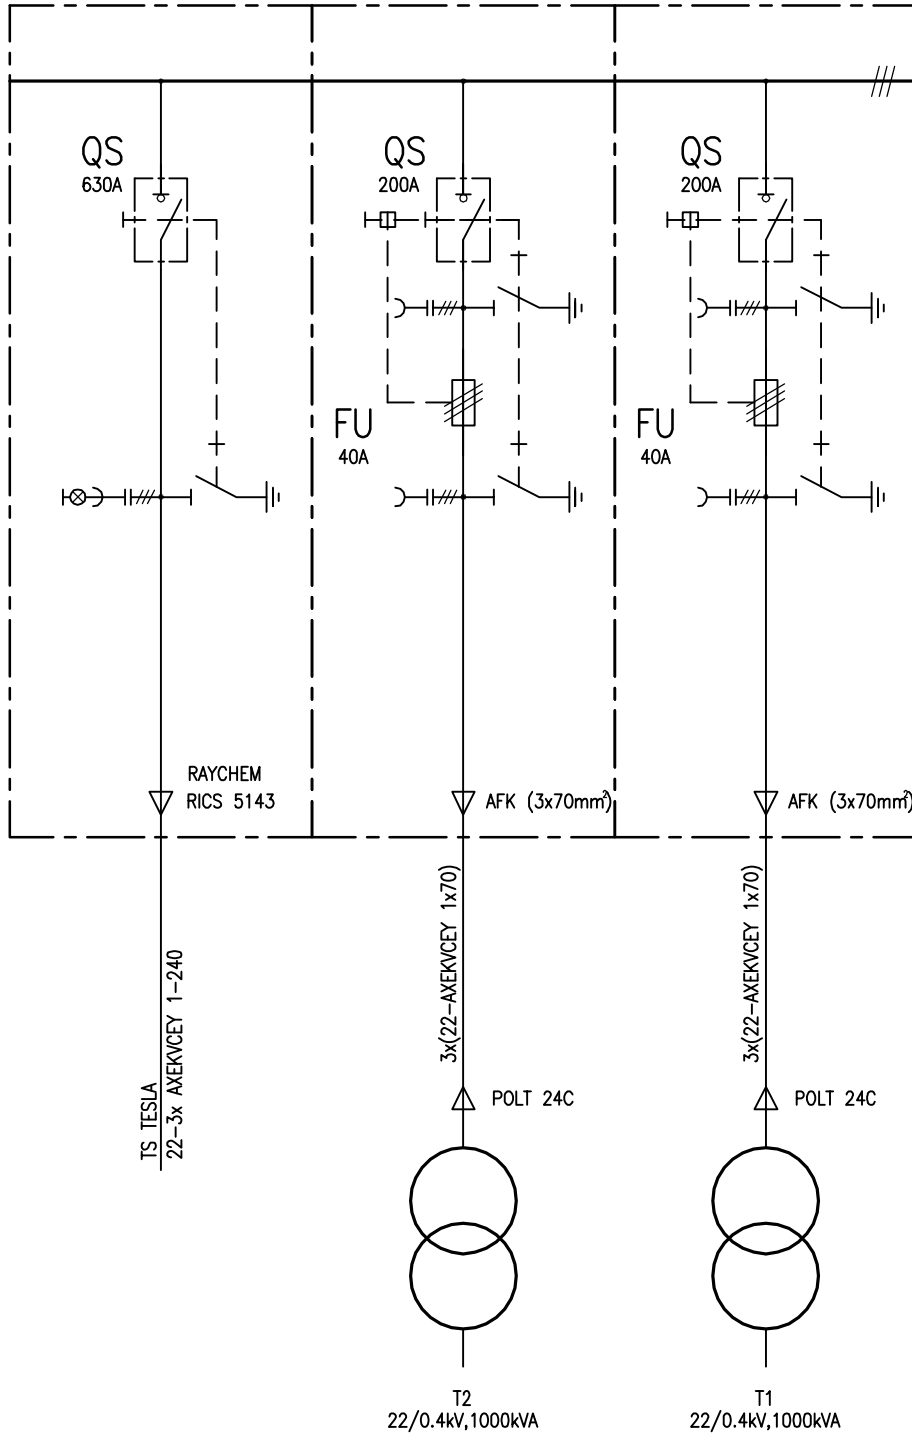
QS
630A

QS
200A

QS
200A

FU
40A

FU
40A

RAYCHEM
RICS 5143

AFK (3x70mm$^2$)

AFK (3x70mm$^2$)

TS TESLA
22-3x AXEKVCEY 1-240

3x(22-AXEKVCEY 1x70)

3x(22-AXEKVCEY 1x70)

POLT 24C

POLT 24C

T2
22/0.4kV,1000kVA

T1
22/0.4kV,1000kVA